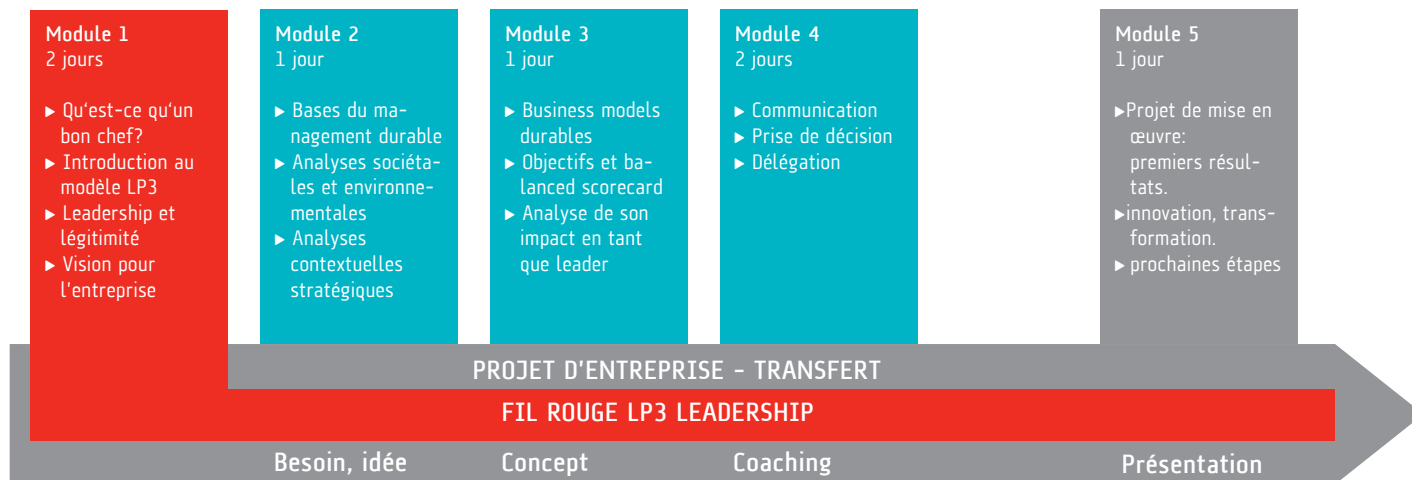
Module 1
2 jours

▸ Qu‘est-ce qu‘un bon chef?
▸ Introduction au modèle LP3
▸ Leadership et légitimité
▸ Vision pour l‘entreprise

Module 2
1 jour

▸ Bases du management durable
▸ Analyses sociétales et environnementales
▸ Analyses contextuelles stratégiques

Module 3
1 jour

▸ Business models durables
▸ Objectifs et balanced scorecard
▸ Analyse de son impact en tant que leader

Module 4
2 jours

▸ Communication
▸ Prise de décision
▸ Délégation

Module 5
1 jour

▸Projet de mise en œuvre: premiers résultats.
▸innovation, transformation.
▸ prochaines étapes

PROJET D'ENTREPRISE - TRANSFERT

FIL ROUGE LP3 LEADERSHIP

Besoin, idée Concept Coaching Présentation